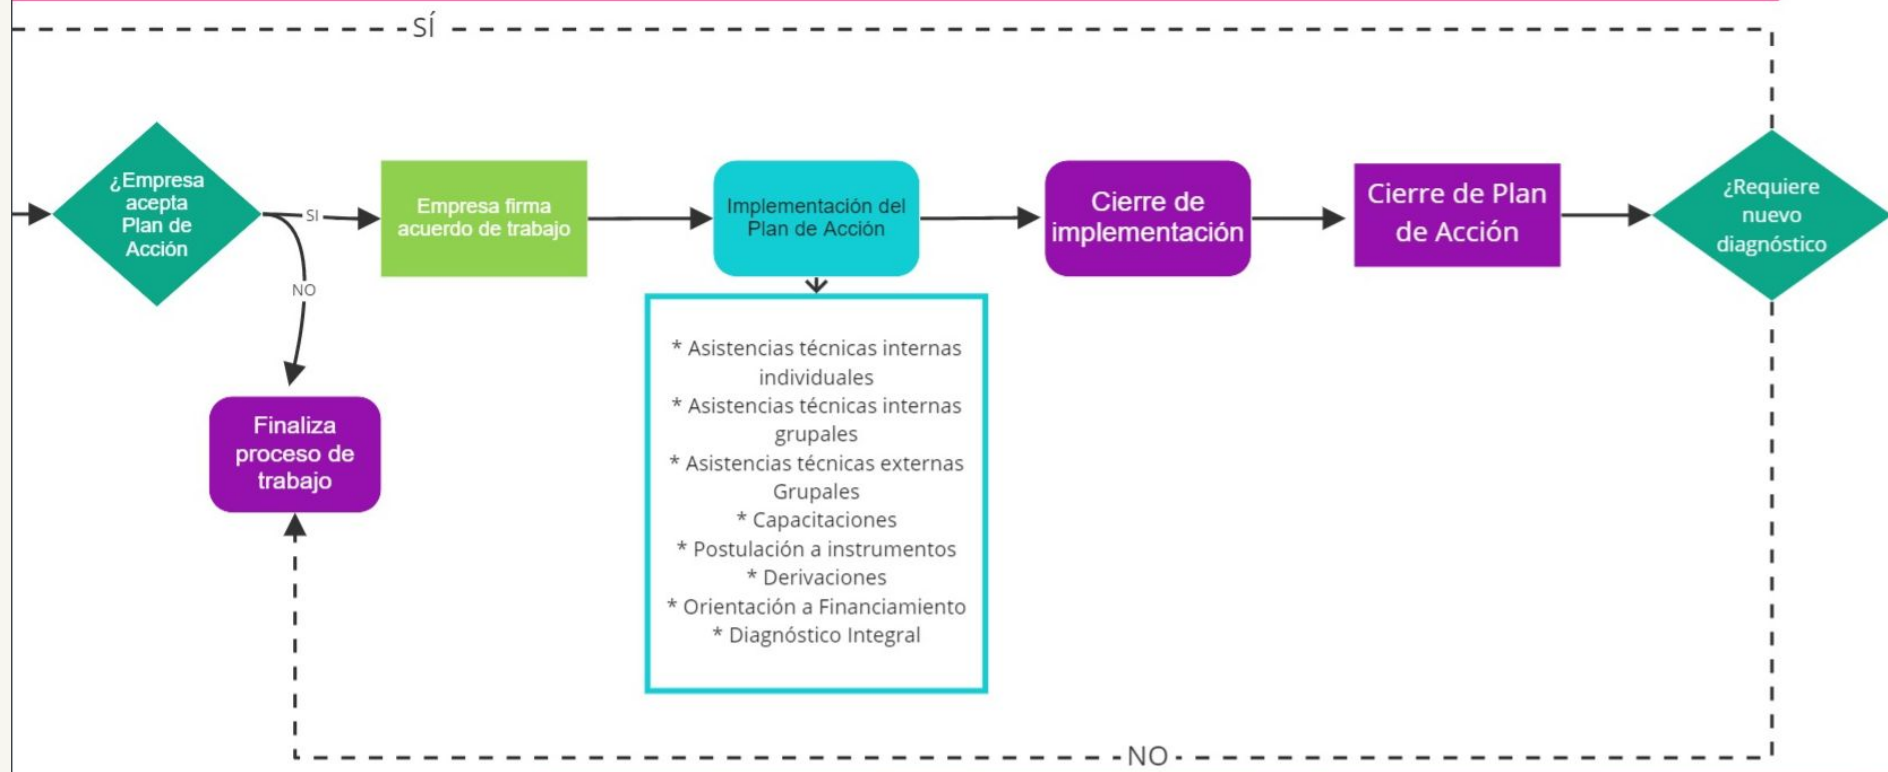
SÍ

¿Empresa acepta Plan de Acción

SI

NO

Empresa firma acuerdo de trabajo

Implementación del Plan de Acción

Cierre de implementación

Cierre de Plan de Acción

¿Requiere nuevo diagnóstico

Finaliza proceso de trabajo

* Asistencias técnicas internas individuales
* Asistencias técnicas internas grupales
* Asistencias técnicas externas Grupales
* Capacitaciones
* Postulación a instrumentos
* Derivaciones
* Orientación a Financiamiento
* Diagnóstico Integral

NO